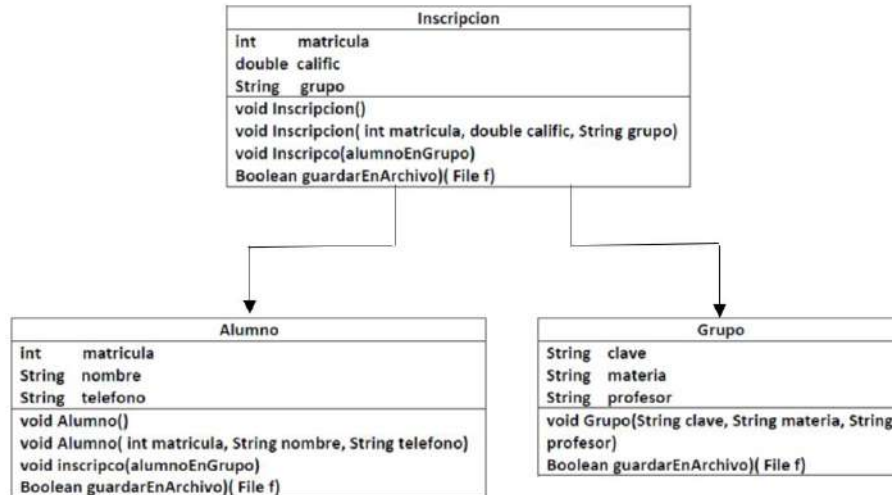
Inscripcion

int matricula
double calific
String grupo

void Inscripcion()
void Inscripcion( int matricula, double calific, String grupo)
void Inscripco(alumnoEnGrupo)
Boolean guardarEnArchivo)( File f)

Alumno

int matricula
String nombre
String telefono

void Alumno()
void Alumno( int matricula, String nombre, String telefono)
void inscripco(alumnoEnGrupo)
Boolean guardarEnArchivo)( File f)

Grupo

String clave
String materia
String profesor

void Grupo(String clave, String materia, String profesor)
Boolean guardarEnArchivo)( File f)